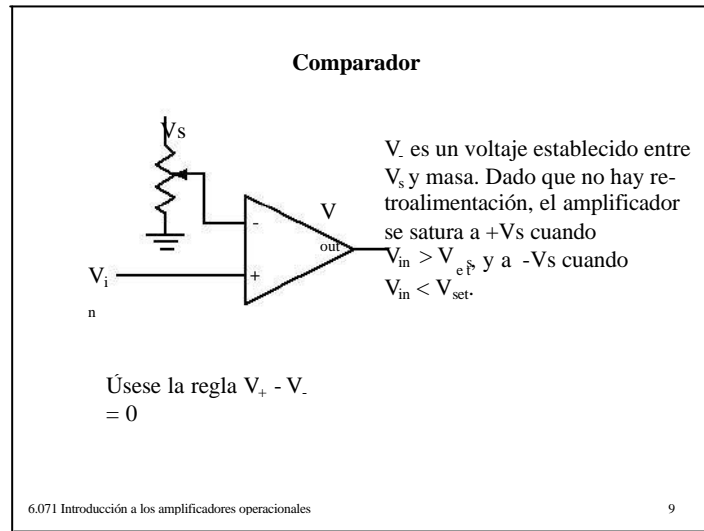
Comparador

Vs

-

+

V
out

V_i
n

$V_-$ es un voltaje establecido entre $V_s$ y masa. Dado que no hay retroalimentación, el amplificador se satura a +Vs cuando $V_{in} > V_{set}$, y a -Vs cuando $V_{in} < V_{set}$.

Úsese la regla $V_+ - V_- = 0$

6.071 Introducción a los amplificadores operacionales

9